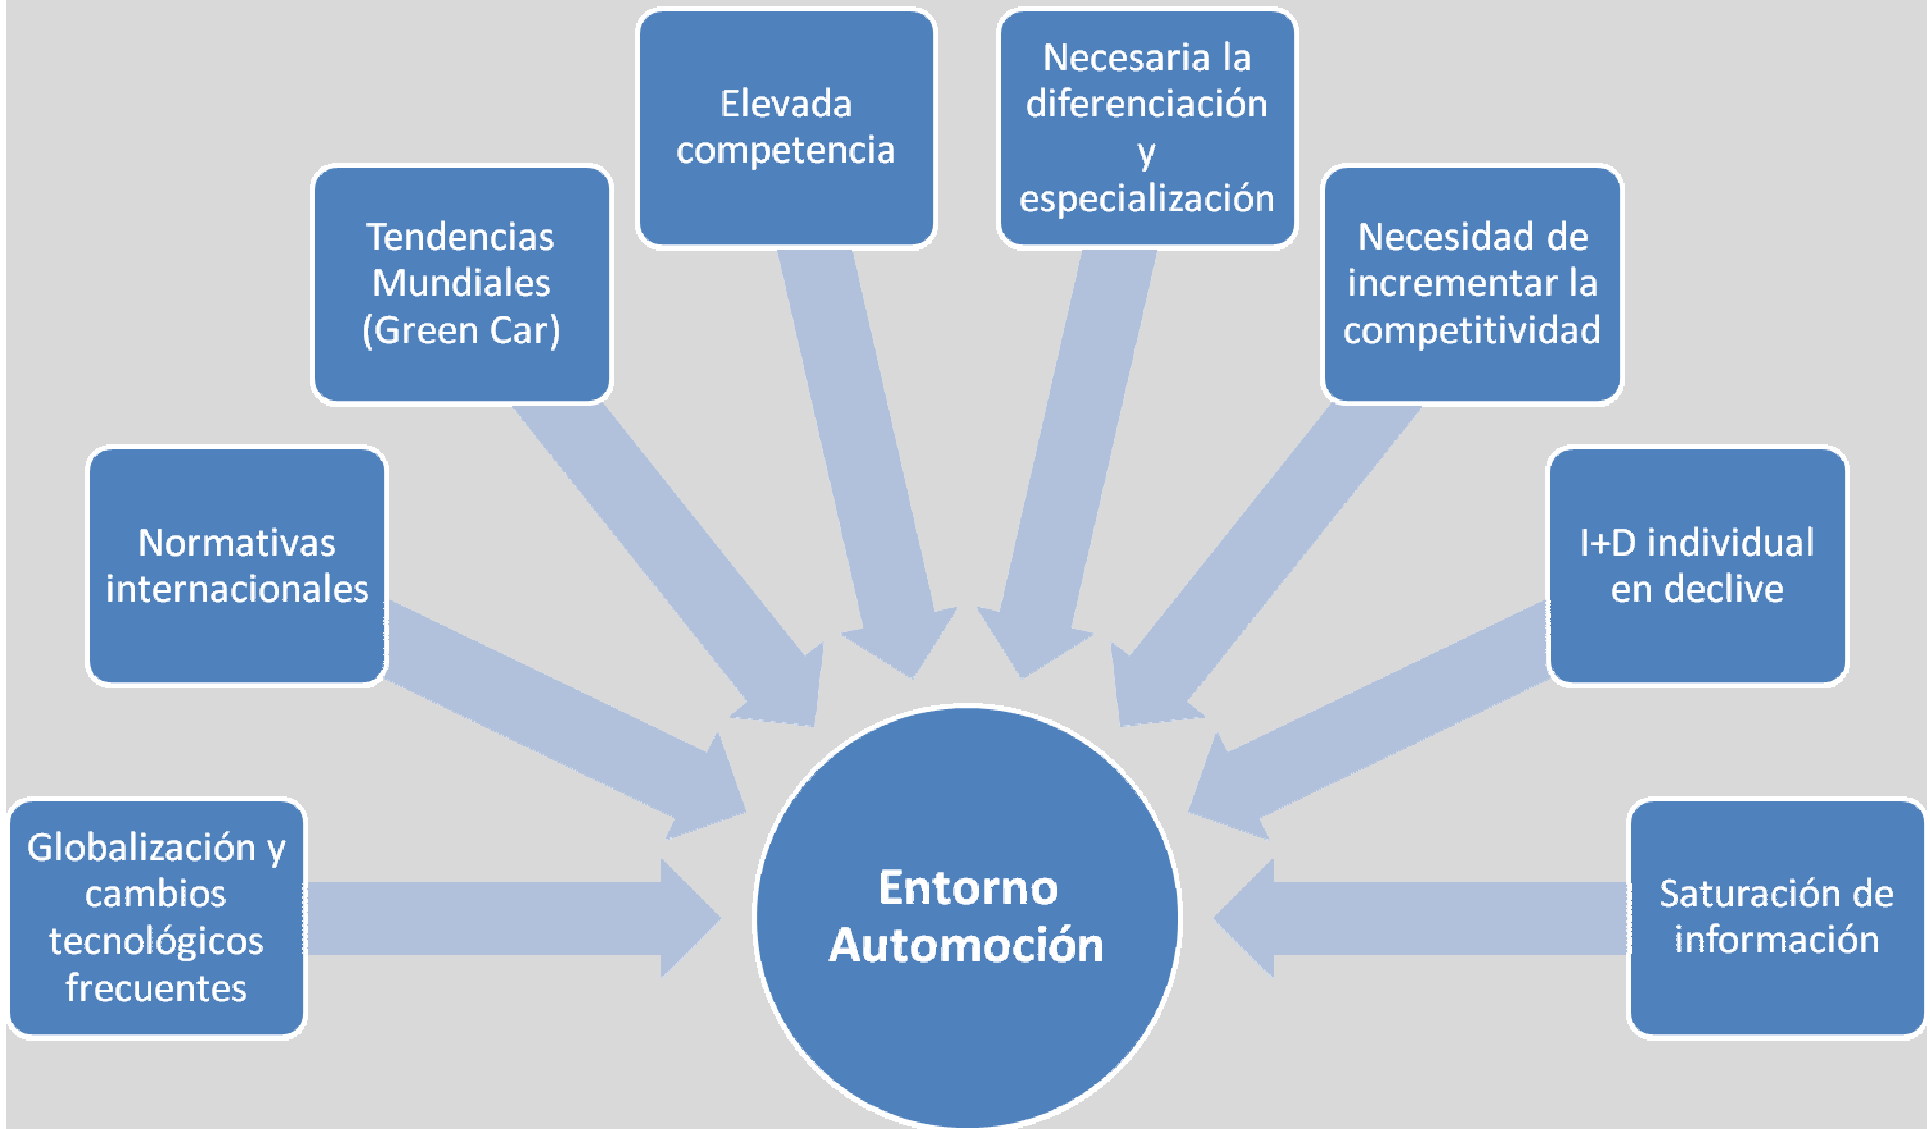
Globalización y cambios tecnológicos frecuentes

Normativas internacionales

Tendencias Mundiales (Green Car)

Elevada competencia

Necesaria la diferenciación y especialización

Necesidad de incrementar la competitividad

I+D individual en declive

Saturación de información

Entorno Automoción